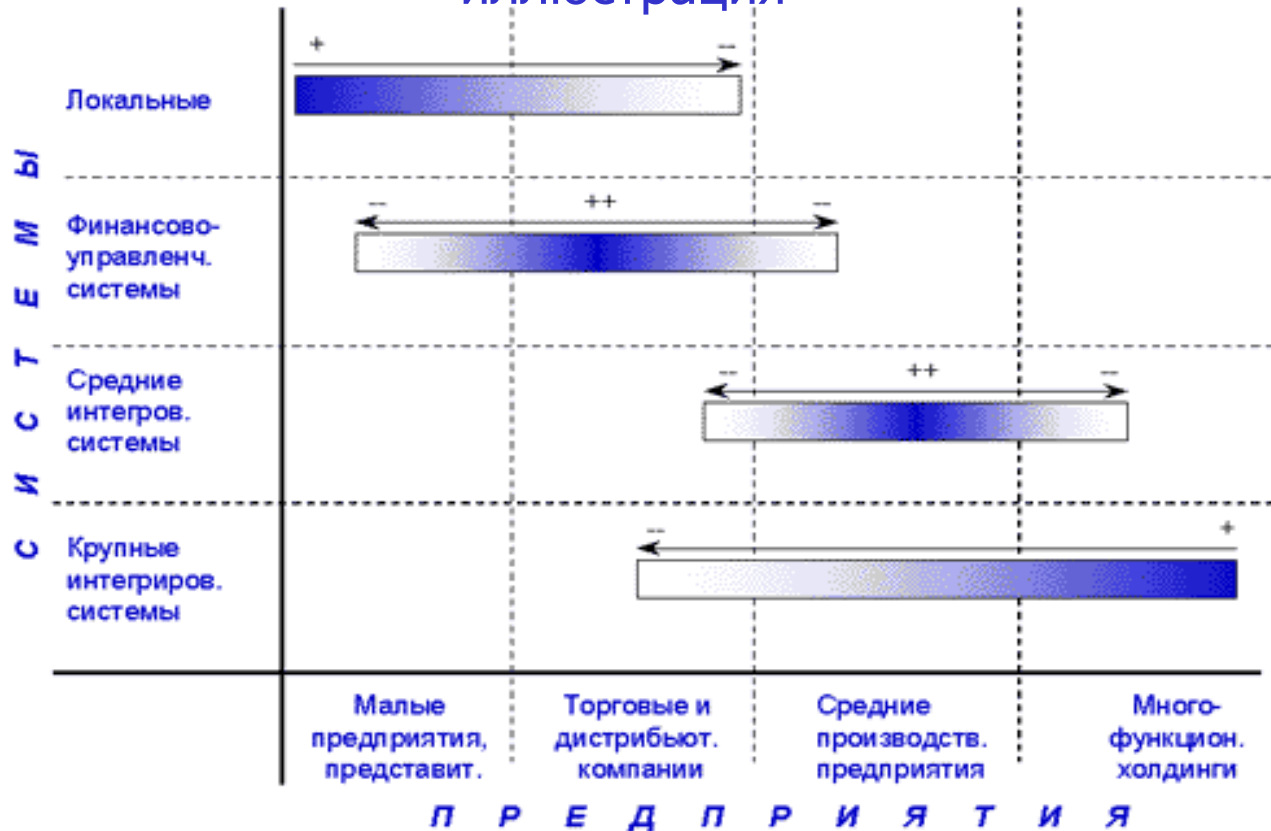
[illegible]

С И С Т Е М Ы

Локальные

+ –

Финансово-управленч. системы

– ++ –

Средние интегров. системы

– ++ –

Крупные интегриров. системы

– +

Малые предприятия, представит.

Торговые и дистрибьют. компании

Средние производств. предприятия

Много-функцион. холдинги

П Р Е Д П Р И Я Т И Я